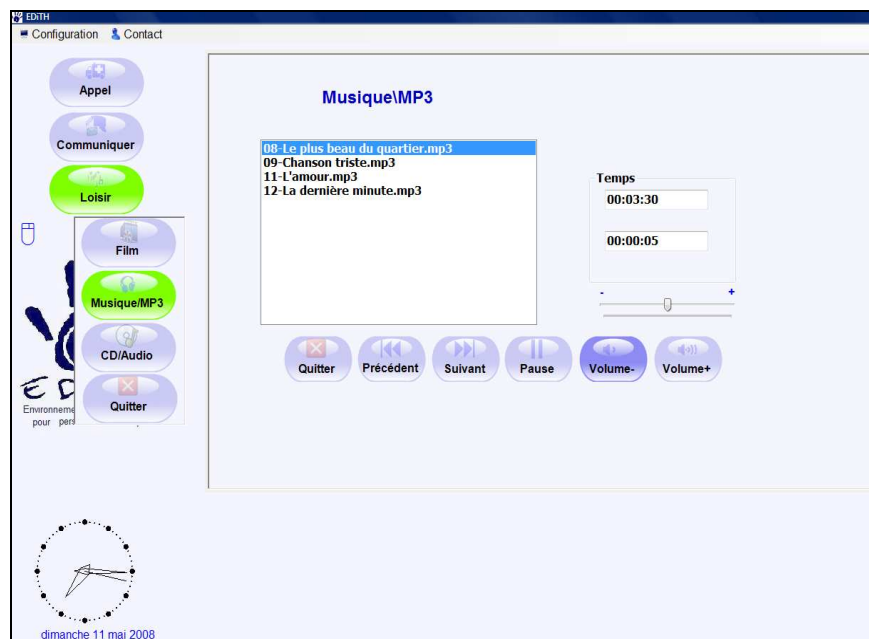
EDiTH
Configuration Contact

Appel
Communiquer
Loisir

Film
Musique/MP3
CD/Audio
Quitter

E D
Environneme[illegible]
pour pers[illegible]

Musique\MP3

08-Le plus beau du quartier.mp3
09-Chanson triste.mp3
11-L'amour.mp3
12-La dernière minute.mp3

Temps
00:03:30
00:00:05

-
+

Quitter
Précédent
Suivant
Pause
Volume-
Volume+

dimanche 11 mai 2008